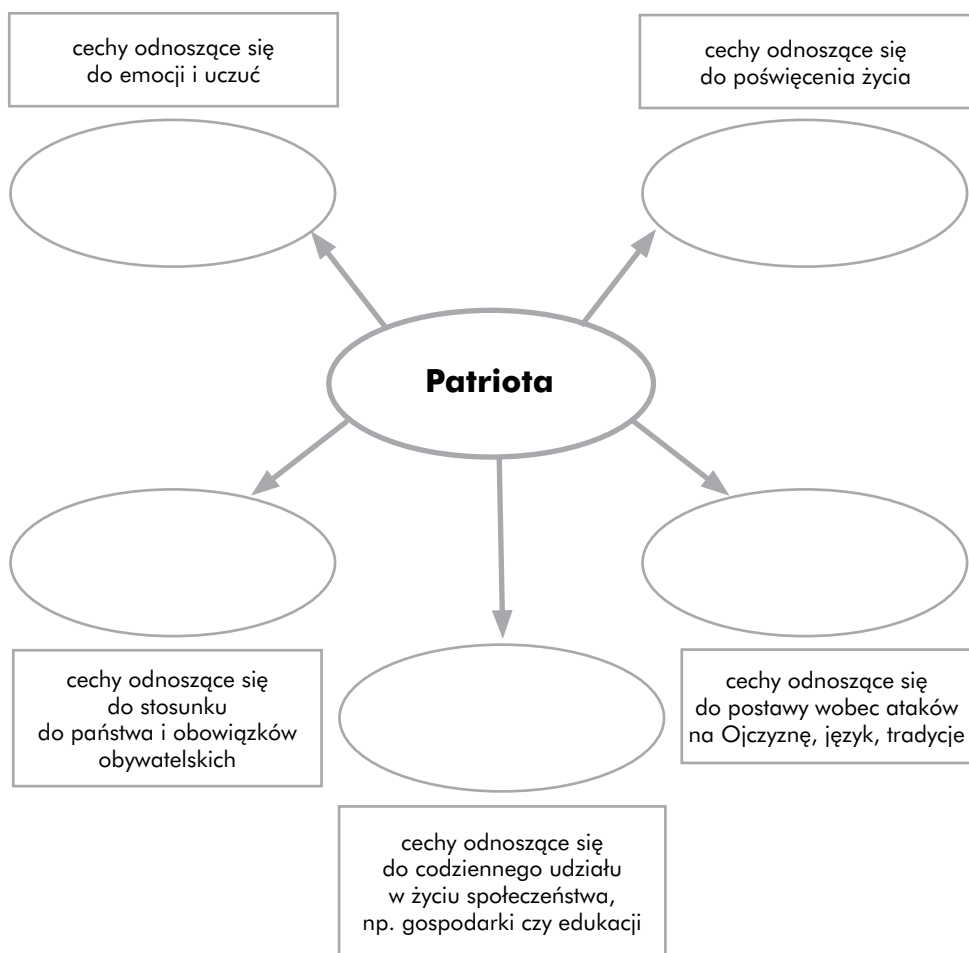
cechy odnoszące się do emocji i uczuć

cechy odnoszące się do poświęcenia życia

Patriota

cechy odnoszące się do stosunku do państwa i obowiązków obywatelskich

cechy odnoszące się do codziennego udziału w życiu społeczeństwa, np. gospodarki czy edukacji

cechy odnoszące się do postawy wobec ataków na Ojczyznę, język, tradycje